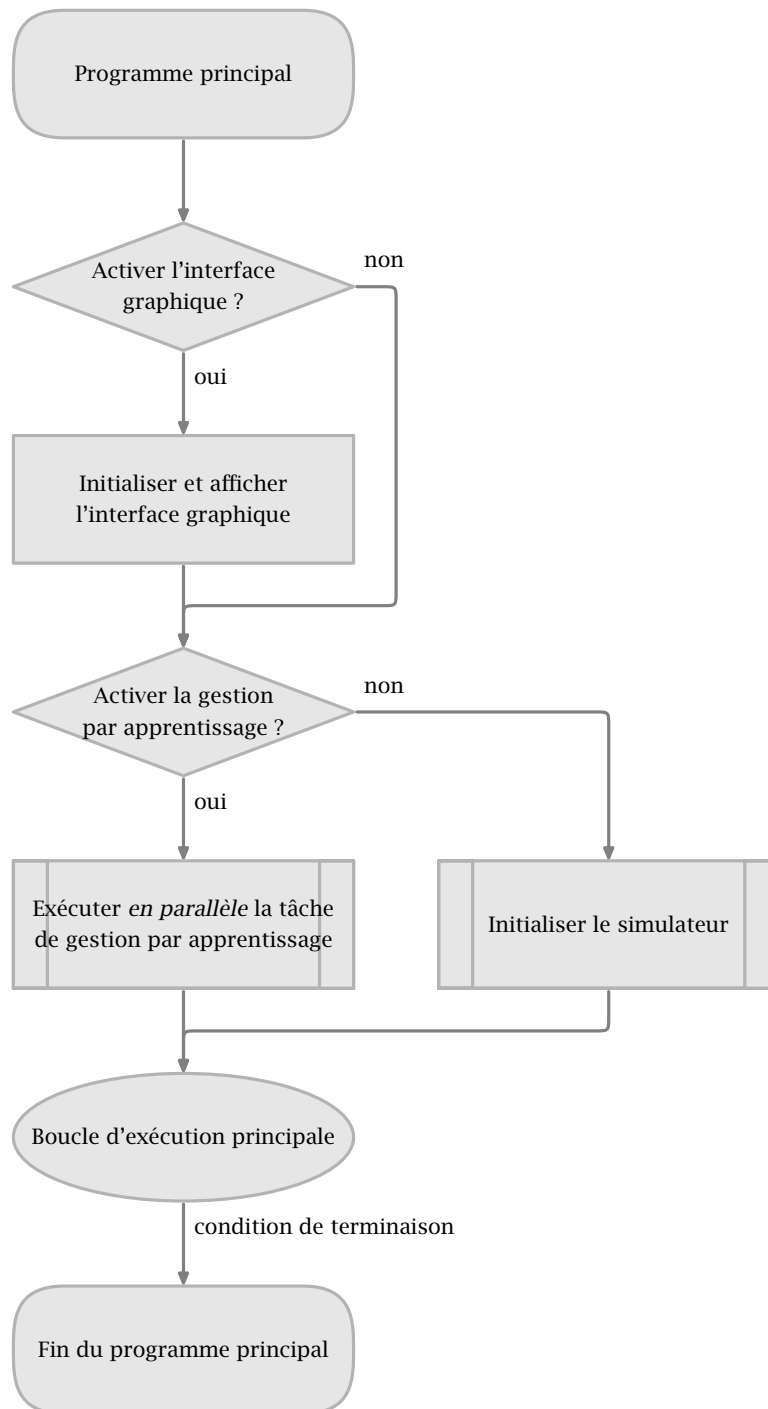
Programme principal

Activer l'interface graphique ?

non

oui

Initialiser et afficher l'interface graphique

Activer la gestion par apprentissage ?

non

oui

Exécuter *en parallèle* la tâche de gestion par apprentissage

Initialiser le simulateur

Boucle d'exécution principale

condition de terminaison

Fin du programme principal